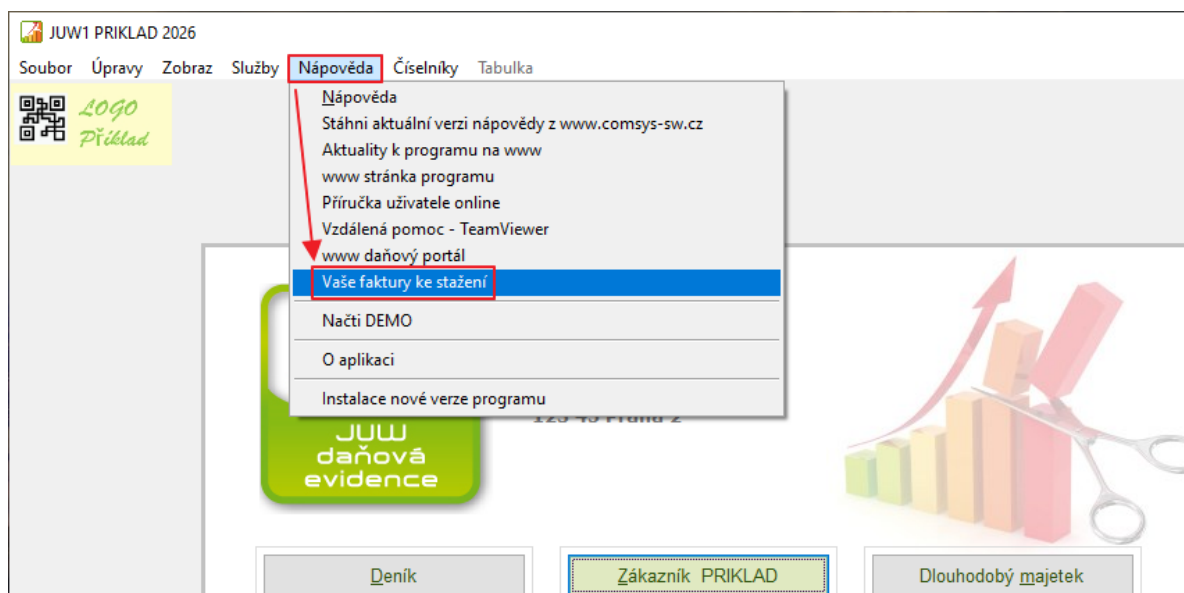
JUW1 PRIKLAD 2026

Soubor Úpravy Zobraz Služby Nápověda Číselníky Tabulka

LOGO Příklad

Nápověda
Stáhni aktuální verzi nápovědy z www.comsys-sw.cz
Aktuality k programu na www
www stránka programu
Příručka uživatele online
Vzdálená pomoc - TeamViewer
www daňový portál
Vaše faktury ke stažení
Načti DEMO
O aplikaci
Instalace nové verze programu

123 45 Praha 2

JUW daňová evidence

Deník
Zákazník PRIKLAD
Dlouhodobý majetek